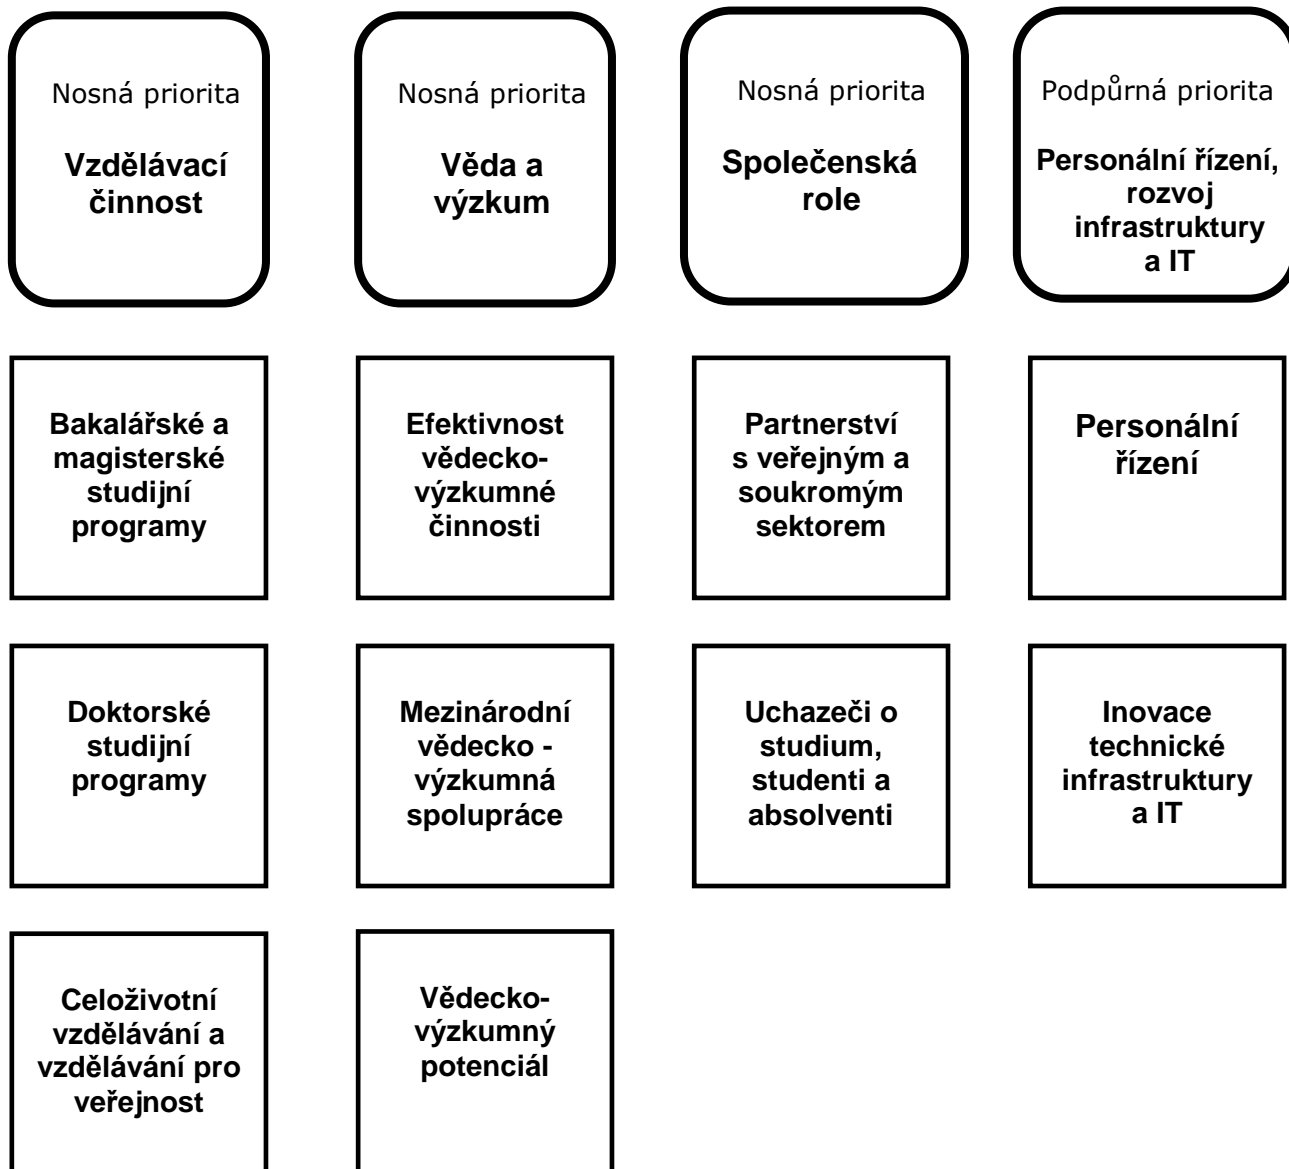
Nosná priorita

Vzdělávací činnost

Nosná priorita

Věda a výzkum

Nosná priorita

Společenská role

Podpůrná priorita

Personální řízení, rozvoj infrastruktury a IT

Bakalářské a magisterské studijní programy

Efektivnost vědecko-výzkumné činnosti

Partnerství s veřejným a soukromým sektorem

Personální řízení

Doktorské studijní programy

Mezinárodní vědecko - výzkumná spolupráce

Uchazeči o studium, studenti a absolventi

Inovace technické infrastruktury a IT

Celoživotní vzdělávání a vzdělávání pro veřejnost

Vědecko-výzkumný potenciál